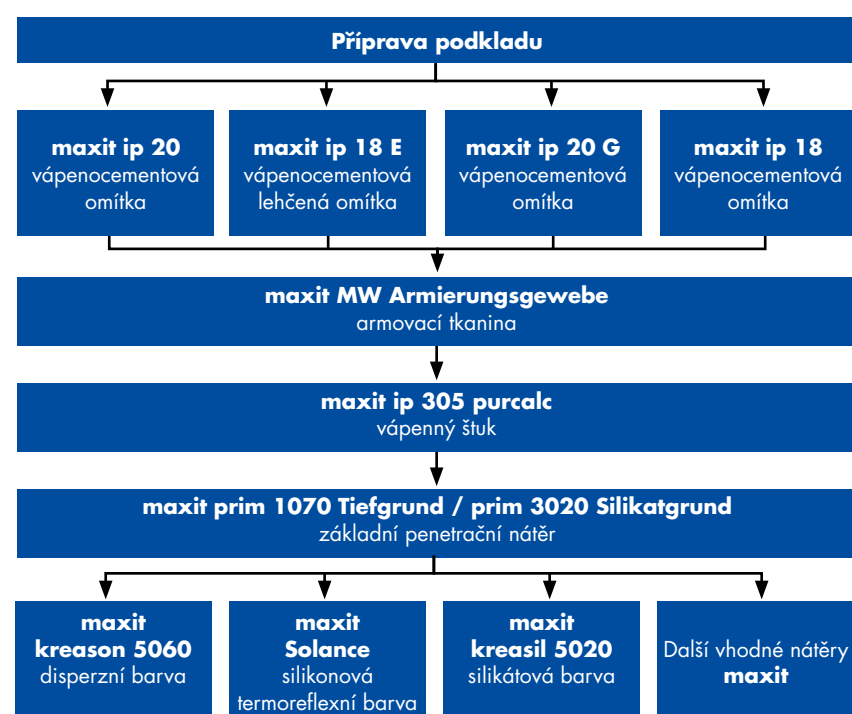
Příprava podkladu

maxit ip 20
vápenocementová omítka

maxit ip 18 E
vápenocementová lehčená omítka

maxit ip 20 G
vápenocementová omítka

maxit ip 18
vápenocementová omítka

maxit MW Armierungsgewebe
armovací tkanina

maxit ip 305 purcalc
vápenný štuk

maxit prim 1070 Tiefgrund / prim 3020 Silikatgrund
základní penetrační nátěr

maxit
kreason 5060
disperzní barva

maxit
Solance
silikonová termoreflexní barva

maxit
kreasil 5020
silikátová barva

Další vhodné nátěry
maxit